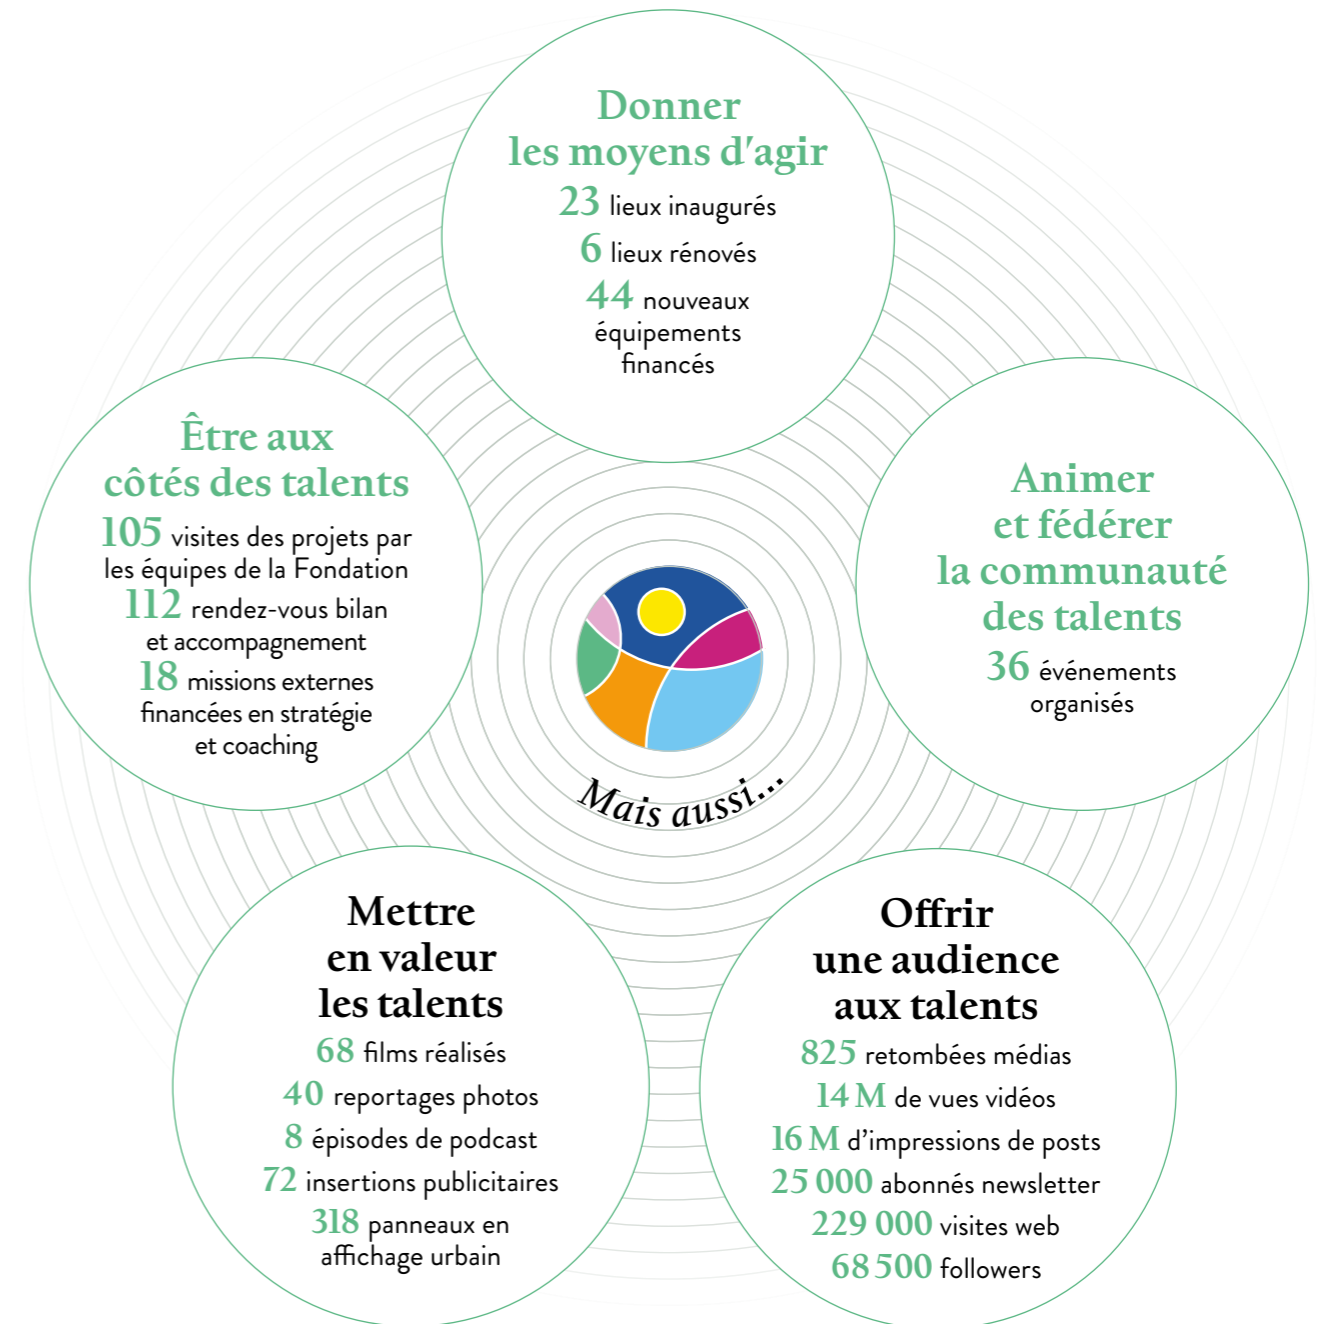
Donner les moyens d'agir

23 lieux inaugurés

6 lieux rénovés

44 nouveaux équipements financés

Être aux côtés des talents

105 visites des projets par les équipes de la Fondation

112 rendez-vous bilan et accompagnement

18 missions externes financées en stratégie et coaching

Animer et fédérer la communauté des talents

36 événements organisés

Mais aussi...

Mettre en valeur les talents

68 films réalisés

40 reportages photos

8 épisodes de podcast

72 insertions publicitaires

318 panneaux en affichage urbain

Offrir une audience aux talents

825 retombées médias

14 M de vues vidéos

16 M d'impressions de posts

25 000 abonnés newsletter

229 000 visites web

68 500 followers